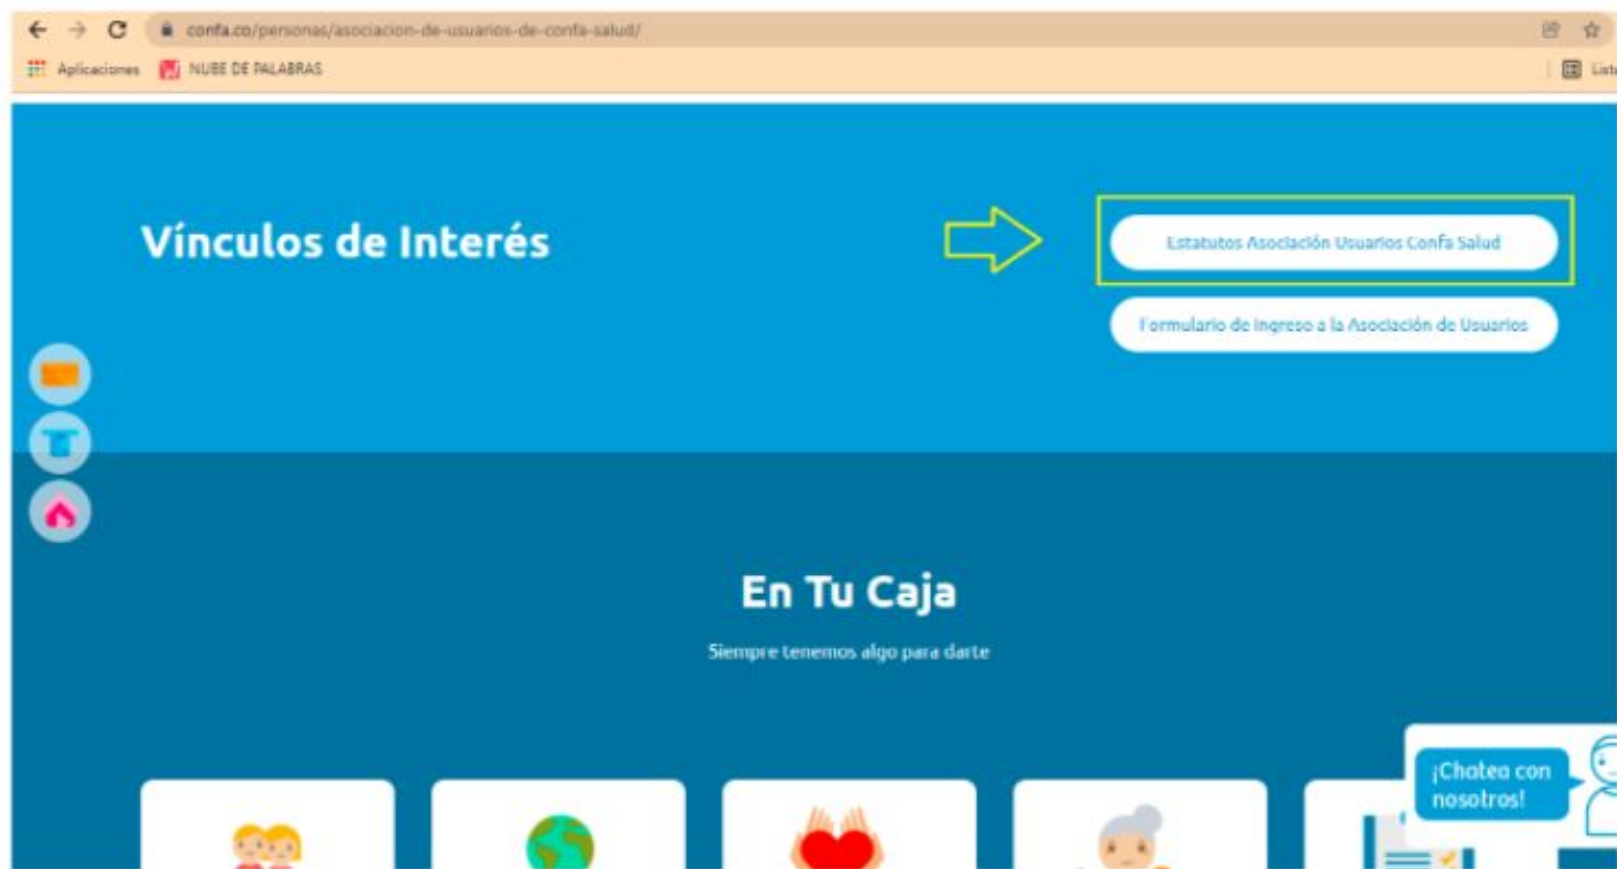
confa.co/personas/asociacion-de-usuarios-de-confa-salud/

Aplicaciones NUBE DE PALABRAS

Lis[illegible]

Vínculos de Interés

Estatutos Asociación Usuarios Confa Salud

Formulario de ingreso a la Asociación de Usuarios

En Tu Caja

Siempre tenemos algo para darte

¡Chatea con nosotros!